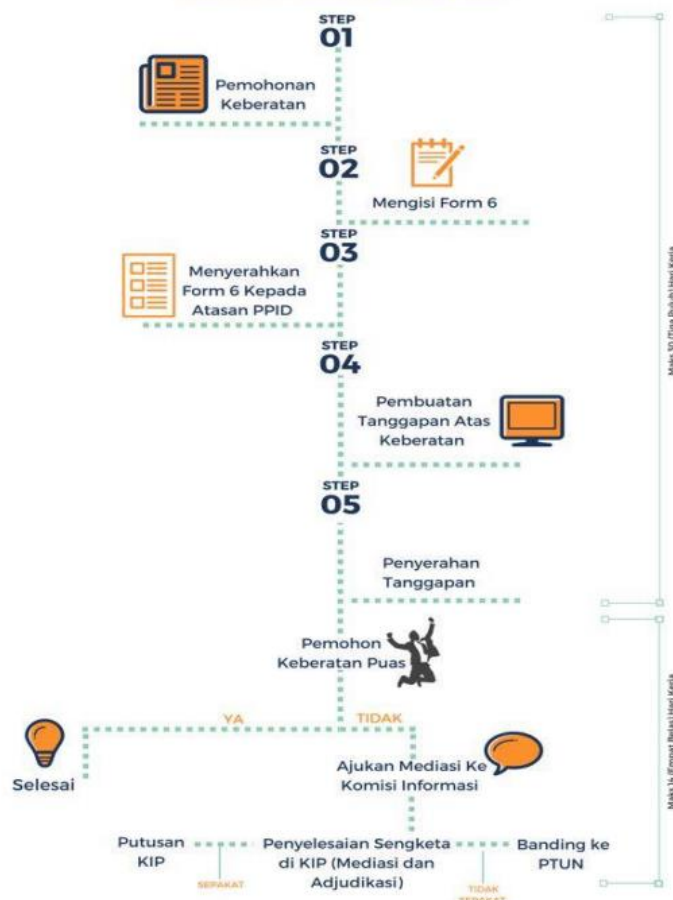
STEP
01

Pemohonan Keberatan

STEP
02

Mengisi Form 6

STEP
03

Menyerahkan Form 6 Kepada Atasan PPID

STEP
04

Pembuatan Tanggapan Atas Keberatan

STEP
05

Penyerahan Tanggapan

Maks 30 (Tiga Puluh) Hari Kerja

Pemohon Keberatan Puas

YA

TIDAK

Selesai

Ajukan Mediasi Ke Komisi Informasi

Maks 14 (Empat Belas) Hari Kerja

Putusan KIP

SEPAKAT

Penyelesaian Sengketa di KIP (Mediasi dan Adjudikasi)

TIDAK SEPAKAT

Banding ke PTUN